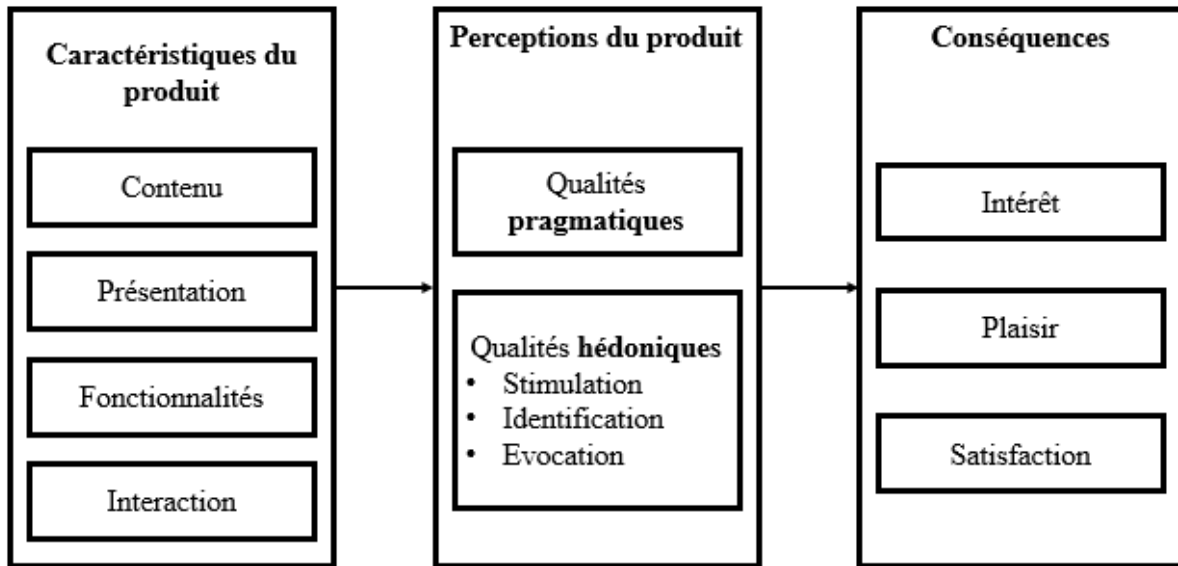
**Caractéristiques du produit**

Contenu

Présentation

Fonctionnalités

Interaction

**Perceptions du produit**

Qualités **pragmatiques**

Qualités **hédoniques**
- Stimulation
- Identification
- Evocation

**Conséquences**

Intérêt

Plaisir

Satisfaction